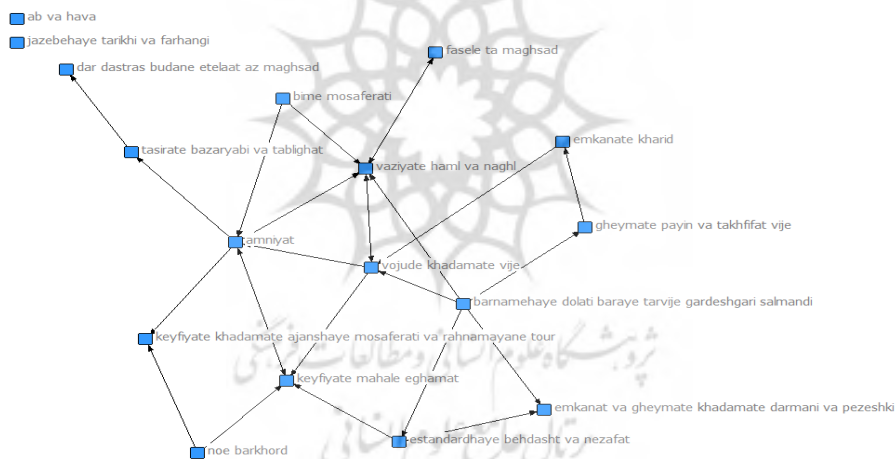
ab va hava

jazebehaye tarikhi va farhangi

dar dastras budane etelaat az maghsad

fasele ta maghsad

bime mosaferati

tasirate bazaryabi va tablighat

vaziyate haml va naghl

emkanate kharid

gheymate payin va takhfifat vije

amniyat

vojude khadamate vije

barnamehaye dolati baraye tarvije gardeshgari salmandi

keyfiyate khadamate ajanshaye mosaferati va rahnamayane tour

keyfiyate mahale eghamat

emkanat va gheymate khadamate darmani va pezeshki

estandardhaye behdasht va nezafat

noe barkhord